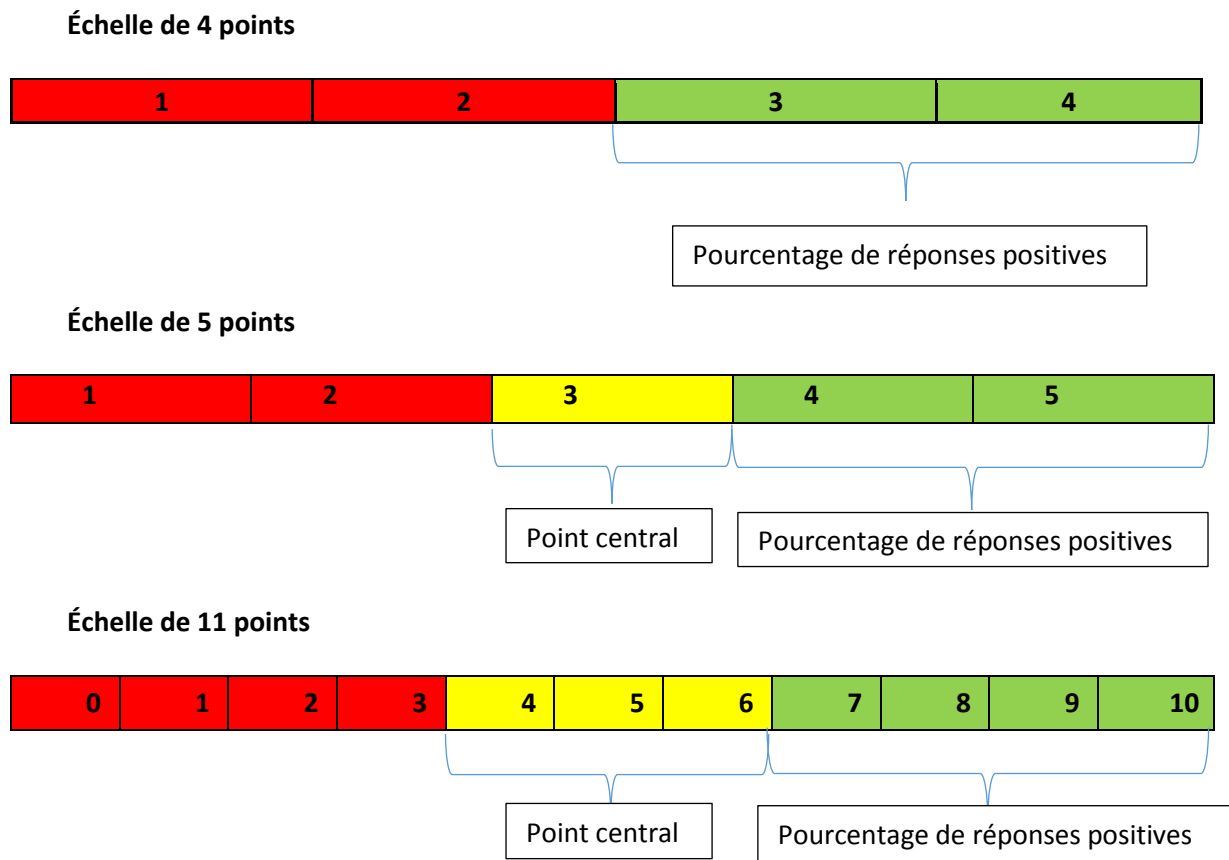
Échelle de 4 points

| 1 | 2 | 3 | 4 |
|---|---|---|---|

Pourcentage de réponses positives

Échelle de 5 points

| 1 | 2 | 3 | 4 | 5 |
|---|---|---|---|---|

Point central

Pourcentage de réponses positives

Échelle de 11 points

| 0 | 1 | 2 | 3 | 4 | 5 | 6 | 7 | 8 | 9 | 10 |
|---|---|---|---|---|---|---|---|---|---|---|

Point central

Pourcentage de réponses positives